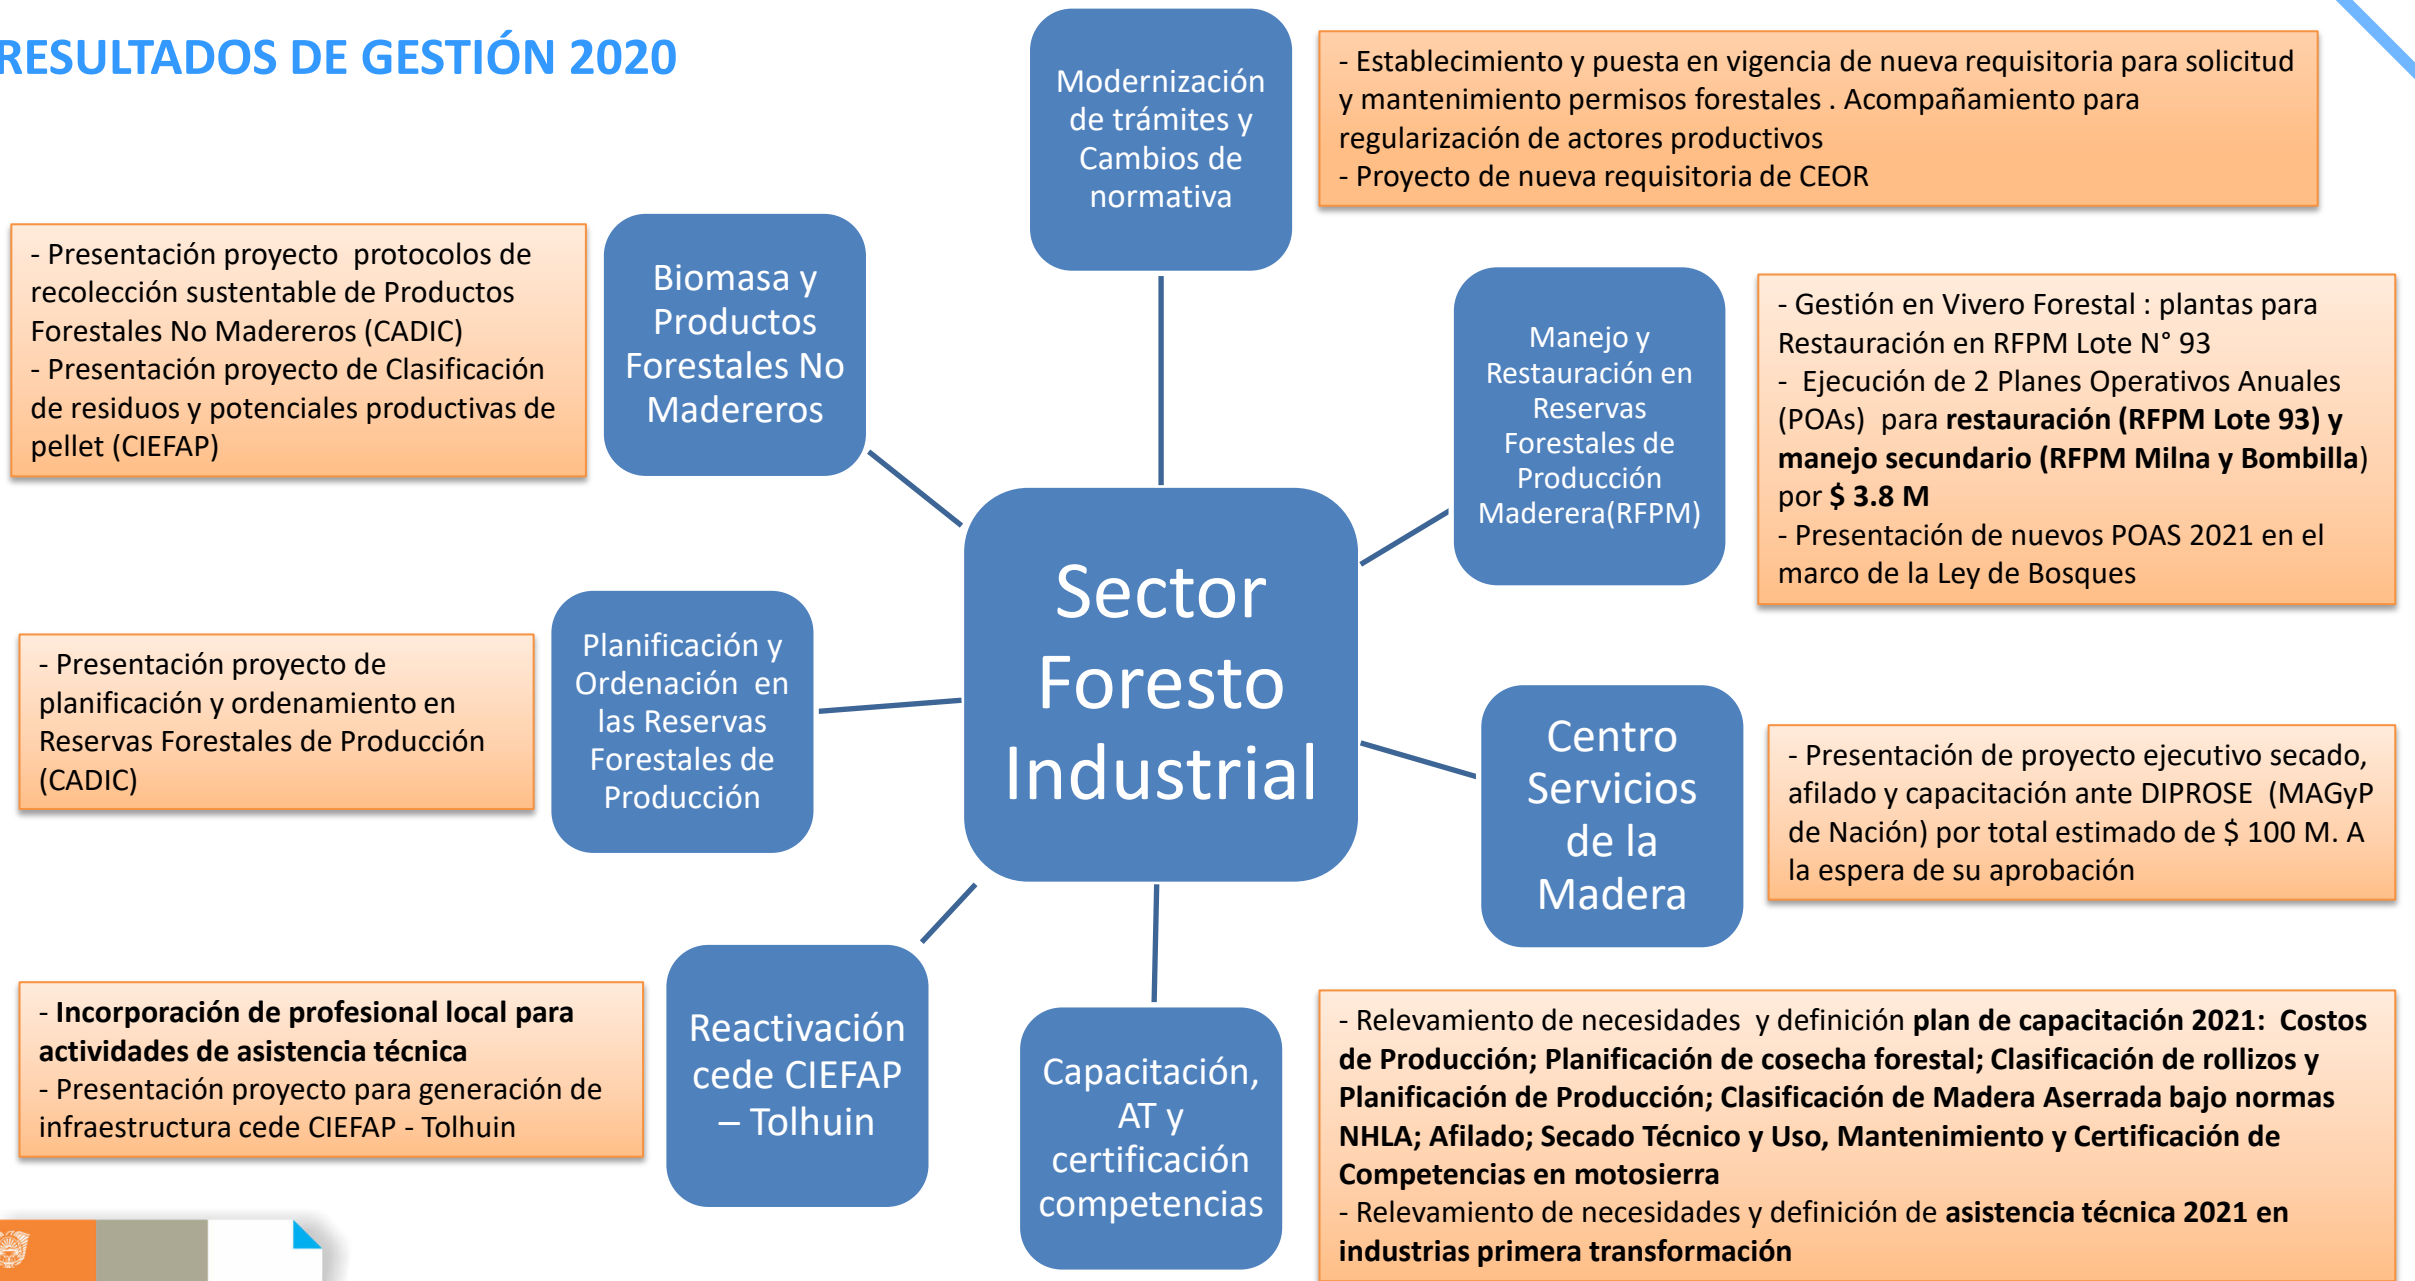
RESULTADOS DE GESTIÓN 2020

Modernización de trámites y Cambios de normativa

- Establecimiento y puesta en vigencia de nueva requisitoria para solicitud y mantenimiento permisos forestales . Acompañamiento para regularización de actores productivos
- Proyecto de nueva requisitoria de CEOR

- Presentación proyecto protocolos de recolección sustentable de Productos Forestales No Madereros (CADIC)
- Presentación proyecto de Clasificación de residuos y potenciales productivas de pellet (CIEFAP)

Biomasa y Productos Forestales No Madereros

Manejo y Restauración en Reservas Forestales de Producción Maderera(RFPM)

- Gestión en Vivero Forestal : plantas para Restauración en RFPM Lote N° 93
- Ejecución de 2 Planes Operativos Anuales (POAs) para **restauración (RFPM Lote 93) y manejo secundario (RFPM Milna y Bombilla)** por **$ 3.8 M**
- Presentación de nuevos POAS 2021 en el marco de la Ley de Bosques

Sector Foresto Industrial

- Presentación proyecto de planificación y ordenamiento en Reservas Forestales de Producción (CADIC)

Planificación y Ordenación en las Reservas Forestales de Producción

Centro Servicios de la Madera

- Presentación de proyecto ejecutivo secado, afilado y capacitación ante DIPROSE (MAGyP de Nación) por total estimado de $ 100 M. A la espera de su aprobación

- **Incorporación de profesional local para actividades de asistencia técnica**
- Presentación proyecto para generación de infraestructura cede CIEFAP - Tolhuin

Reactivación cede CIEFAP – Tolhuin

Capacitación, AT y certificación competencias

- Relevamiento de necesidades y definición **plan de capacitación 2021: Costos de Producción; Planificación de cosecha forestal; Clasificación de rollizos y Planificación de Producción; Clasificación de Madera Aserrada bajo normas NHLA; Afilado; Secado Técnico y Uso, Mantenimiento y Certificación de Competencias en motosierra**
- Relevamiento de necesidades y definición de **asistencia técnica 2021 en industrias primera transformación**